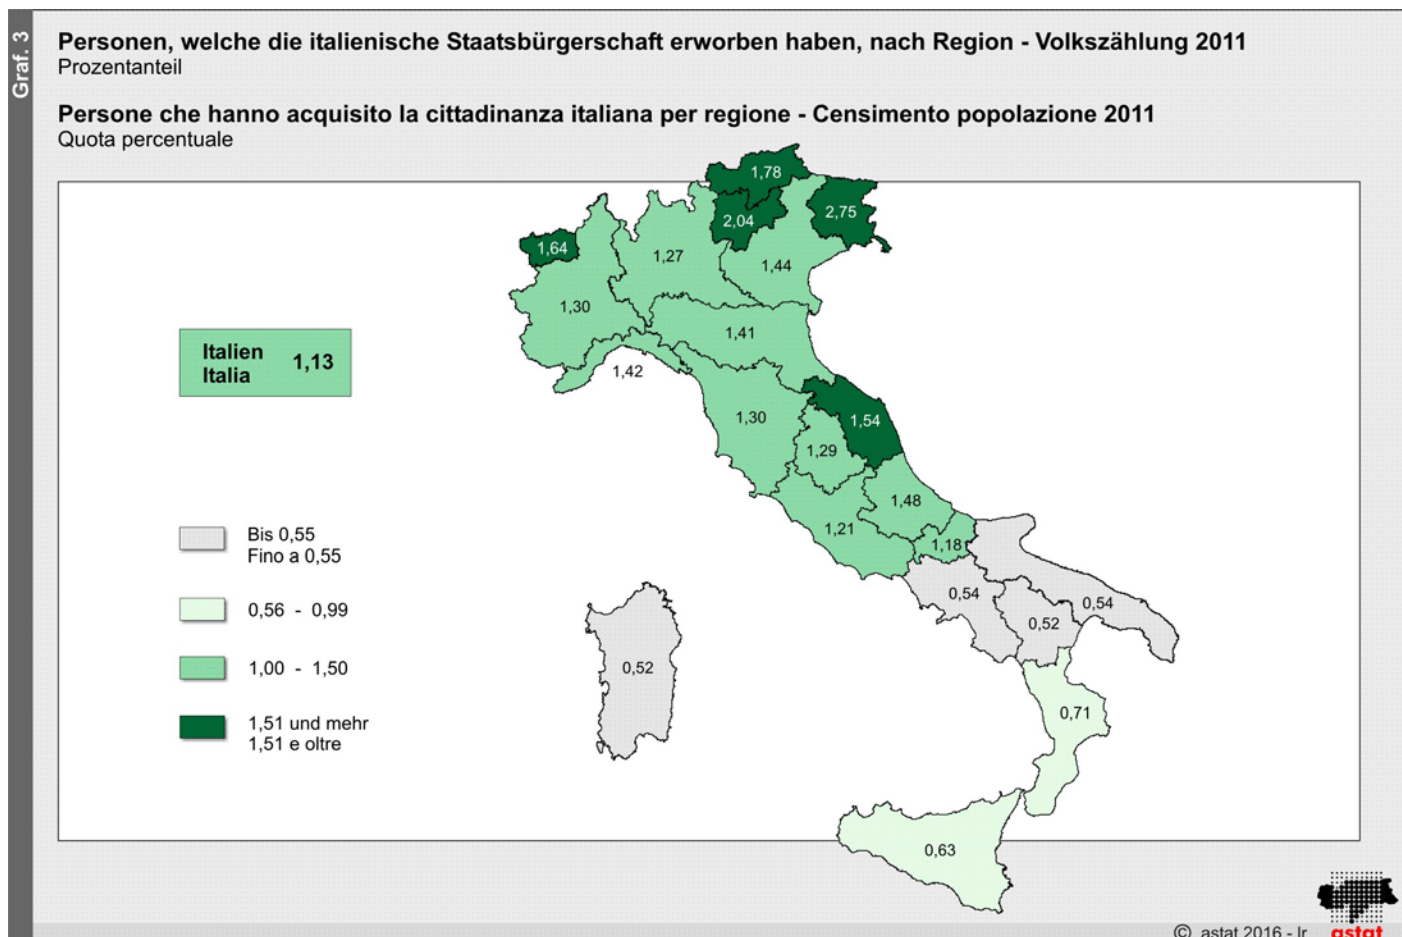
Graf. 3

Personen, welche die italienische Staatsbürgerschaft erworben haben, nach Region - Volkszählung 2011
Prozentanteil

Persone che hanno acquisito la cittadinanza italiana per regione - Censimento popolazione 2011
Quota percentuale

1,78
2,04
2,75
1,64
1,27
1,44
1,30
1,41
1,42
1,30
1,54
1,29
1,48
1,21
1,18
0,54
0,54
0,52
0,52
0,71
0,63

Italien
Italia
1,13

Bis 0,55
Fino a 0,55

0,56 - 0,99

1,00 - 1,50

1,51 und mehr
1,51 e oltre

© astat 2016 - lr
astat